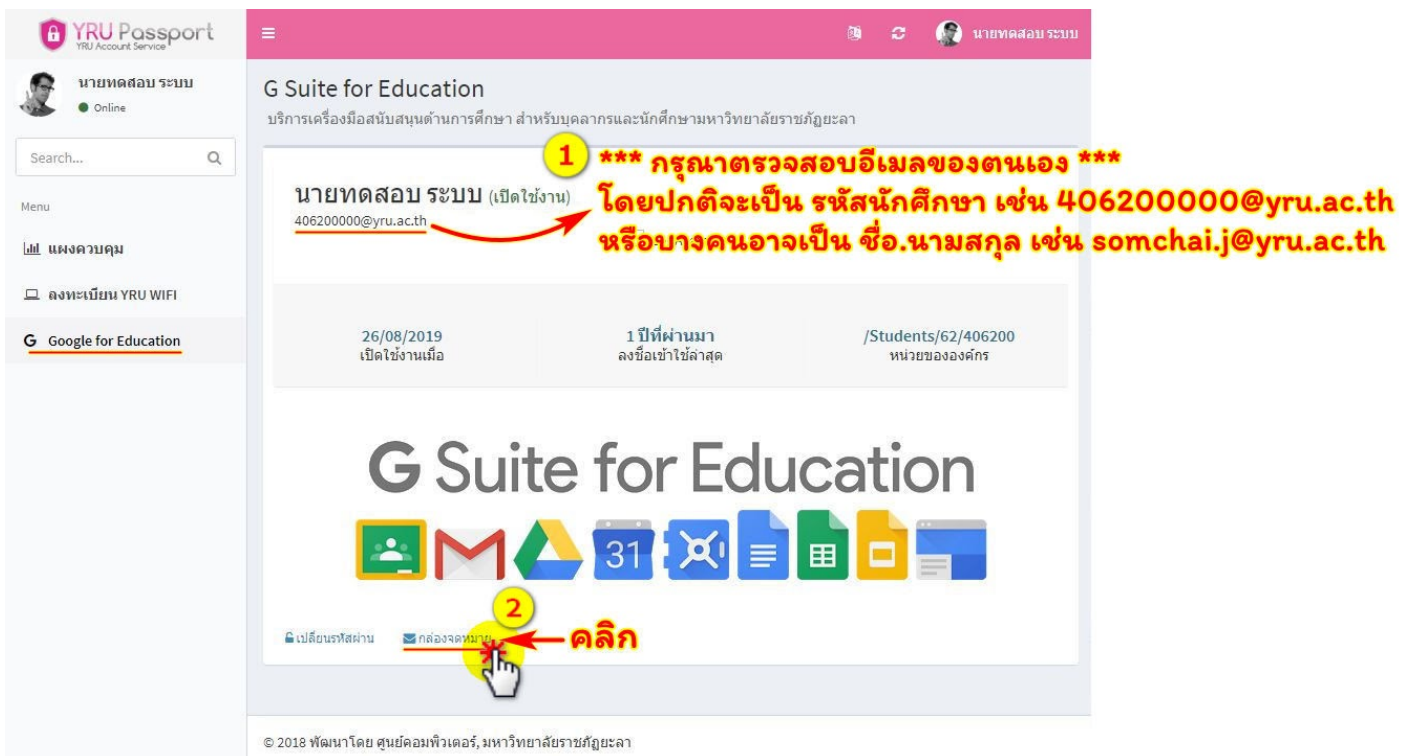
YRU Passport
YRU Account Service

นายทดสอบ ระบบ

นายทดสอบ ระบบ
Online

Search...

Menu

แผงควบคุม

ลงทะเบียน YRU WIFI

Google for Education

G Suite for Education
บริการเครื่องมือสนับสนุนด้านการศึกษา สำหรับบุคลากรและนักศึกษามหาวิทยาลัยราชภัฏยะลา

1 *** กรุณาตรวจสอบอีเมลของตนเอง ***
โดยปกติจะเป็น รหัสนักศึกษา เช่น 406200000@yru.ac.th
หรือบางคนอาจเป็น ชื่อ.นามสกุล เช่น somchai.j@yru.ac.th

นายทดสอบ ระบบ (เปิดใช้งาน)
406200000@yru.ac.th

| 26/08/2019 | 1 ปีที่ผ่านมา | /Students/62/406200 |
|---|---|---|
| เปิดใช้งานเมื่อ | ลงชื่อเข้าใช้ล่าสุด | หน่วยขององค์กร |

G Suite for Education

31

2

เปลี่ยนรหัสผ่าน กล่องจดหมาย คลิก

© 2018 พัฒนาโดย ศูนย์คอมพิวเตอร์, มหาวิทยาลัยราชภัฏยะลา